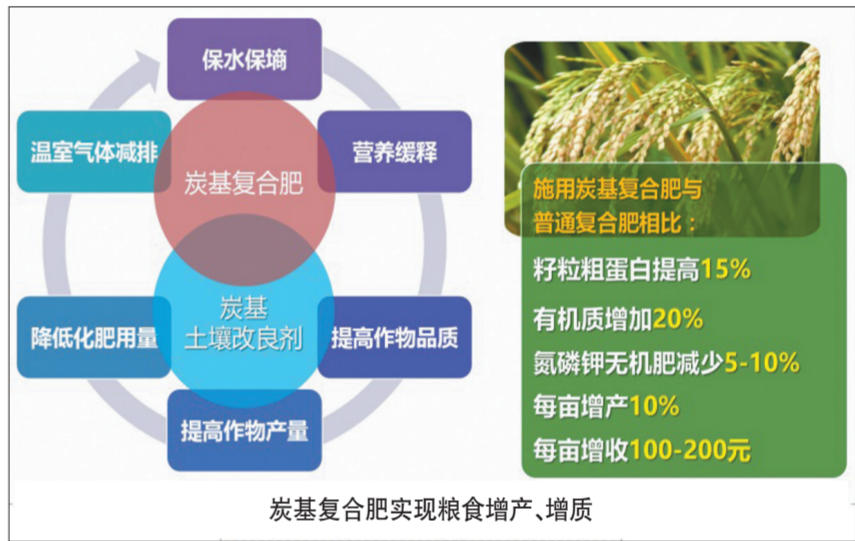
保水保墒

温室气体减排

营养缓释

炭基复合肥

炭基
土壤改良剂

降低化肥用量

提高作物品质

提高作物产量

施用炭基复合肥与普通复合肥相比：

籽粒粗蛋白提高15%

有机质增加20%

氮磷钾无机肥减少5-10%

每亩增产10%

每亩增收100-200元

炭基复合肥实现粮食增产、增质